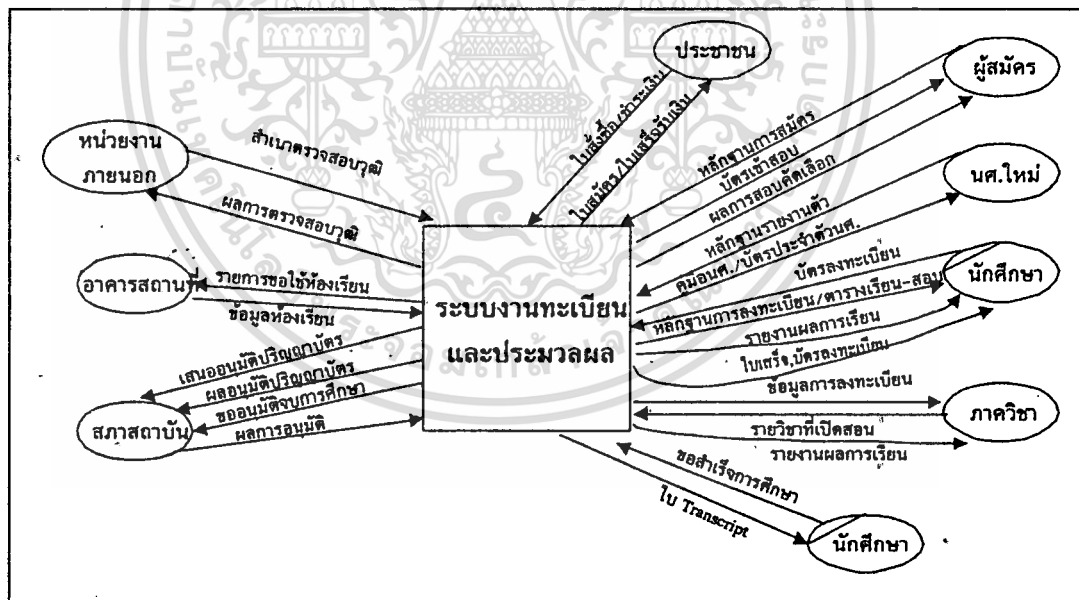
ประชาชน

ผู้สมัคร

หน่วยงานภายนอก

นศ.ใหม่

อาคารสถานที่

นักศึกษา

ระบบงานทะเบียนและประมวลผล

ภาควิชา

สภาสถาบัน

นักศึกษา

สำเนาตรวจสอบวุฒิ

ผลการตรวจสอบวุฒิ

ใบสั่งซื้อ/ชำระเงิน

ใบสมัคร/ใบเสร็จรับเงิน

หลักฐานการสมัคร

บัตรเข้าสอบ

ผลการสอบคัดเลือก

หลักฐานรายงานตัว

คู่มือนศ./บัตรประจำตัวนศ.

บัตรลงทะเบียน

หลักฐานการลงทะเบียน/ตารางเรียน-สอบ

รายงานผลการเรียน

ใบเสร็จ,บัตรลงทะเบียน

รายการขอใช้ห้องเรียน

ข้อมูลห้องเรียน

เสนออนุมัติปริญญาบัตร

ผลอนุมัติปริญญาบัตร

ขออนุมัติจบการศึกษา

ผลการอนุมัติ

ข้อมูลการลงทะเบียน

รายวิชาที่เปิดสอน

รายงานผลการเรียน

ขอสำเร็จการศึกษา

ใบ Transcript